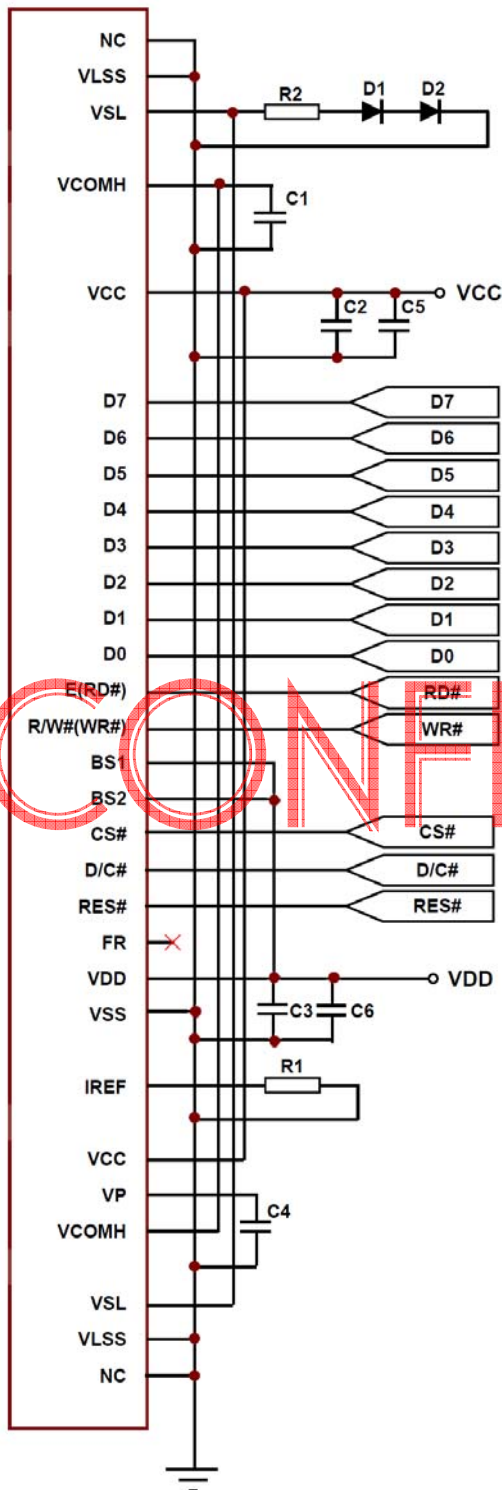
NC
VLSS
VSL
R2
D1
D2
VCOMH
C1
VCC
C2
C5
VCC
D7
D7
D6
D6
D5
D5
D4
D4
D3
D3
D2
D2
D1
D1
D0
D0
E(RD#)
RD#
R/W#(WR#)
WR#
BS1
BS2
CS#
CS#
D/C#
D/C#
RES#
RES#
FR
VDD
VDD
VSS
C3
C6
IREF
R1
VCC
VP
C4
VCOMH
VSL
VLSS
NC
CONFI